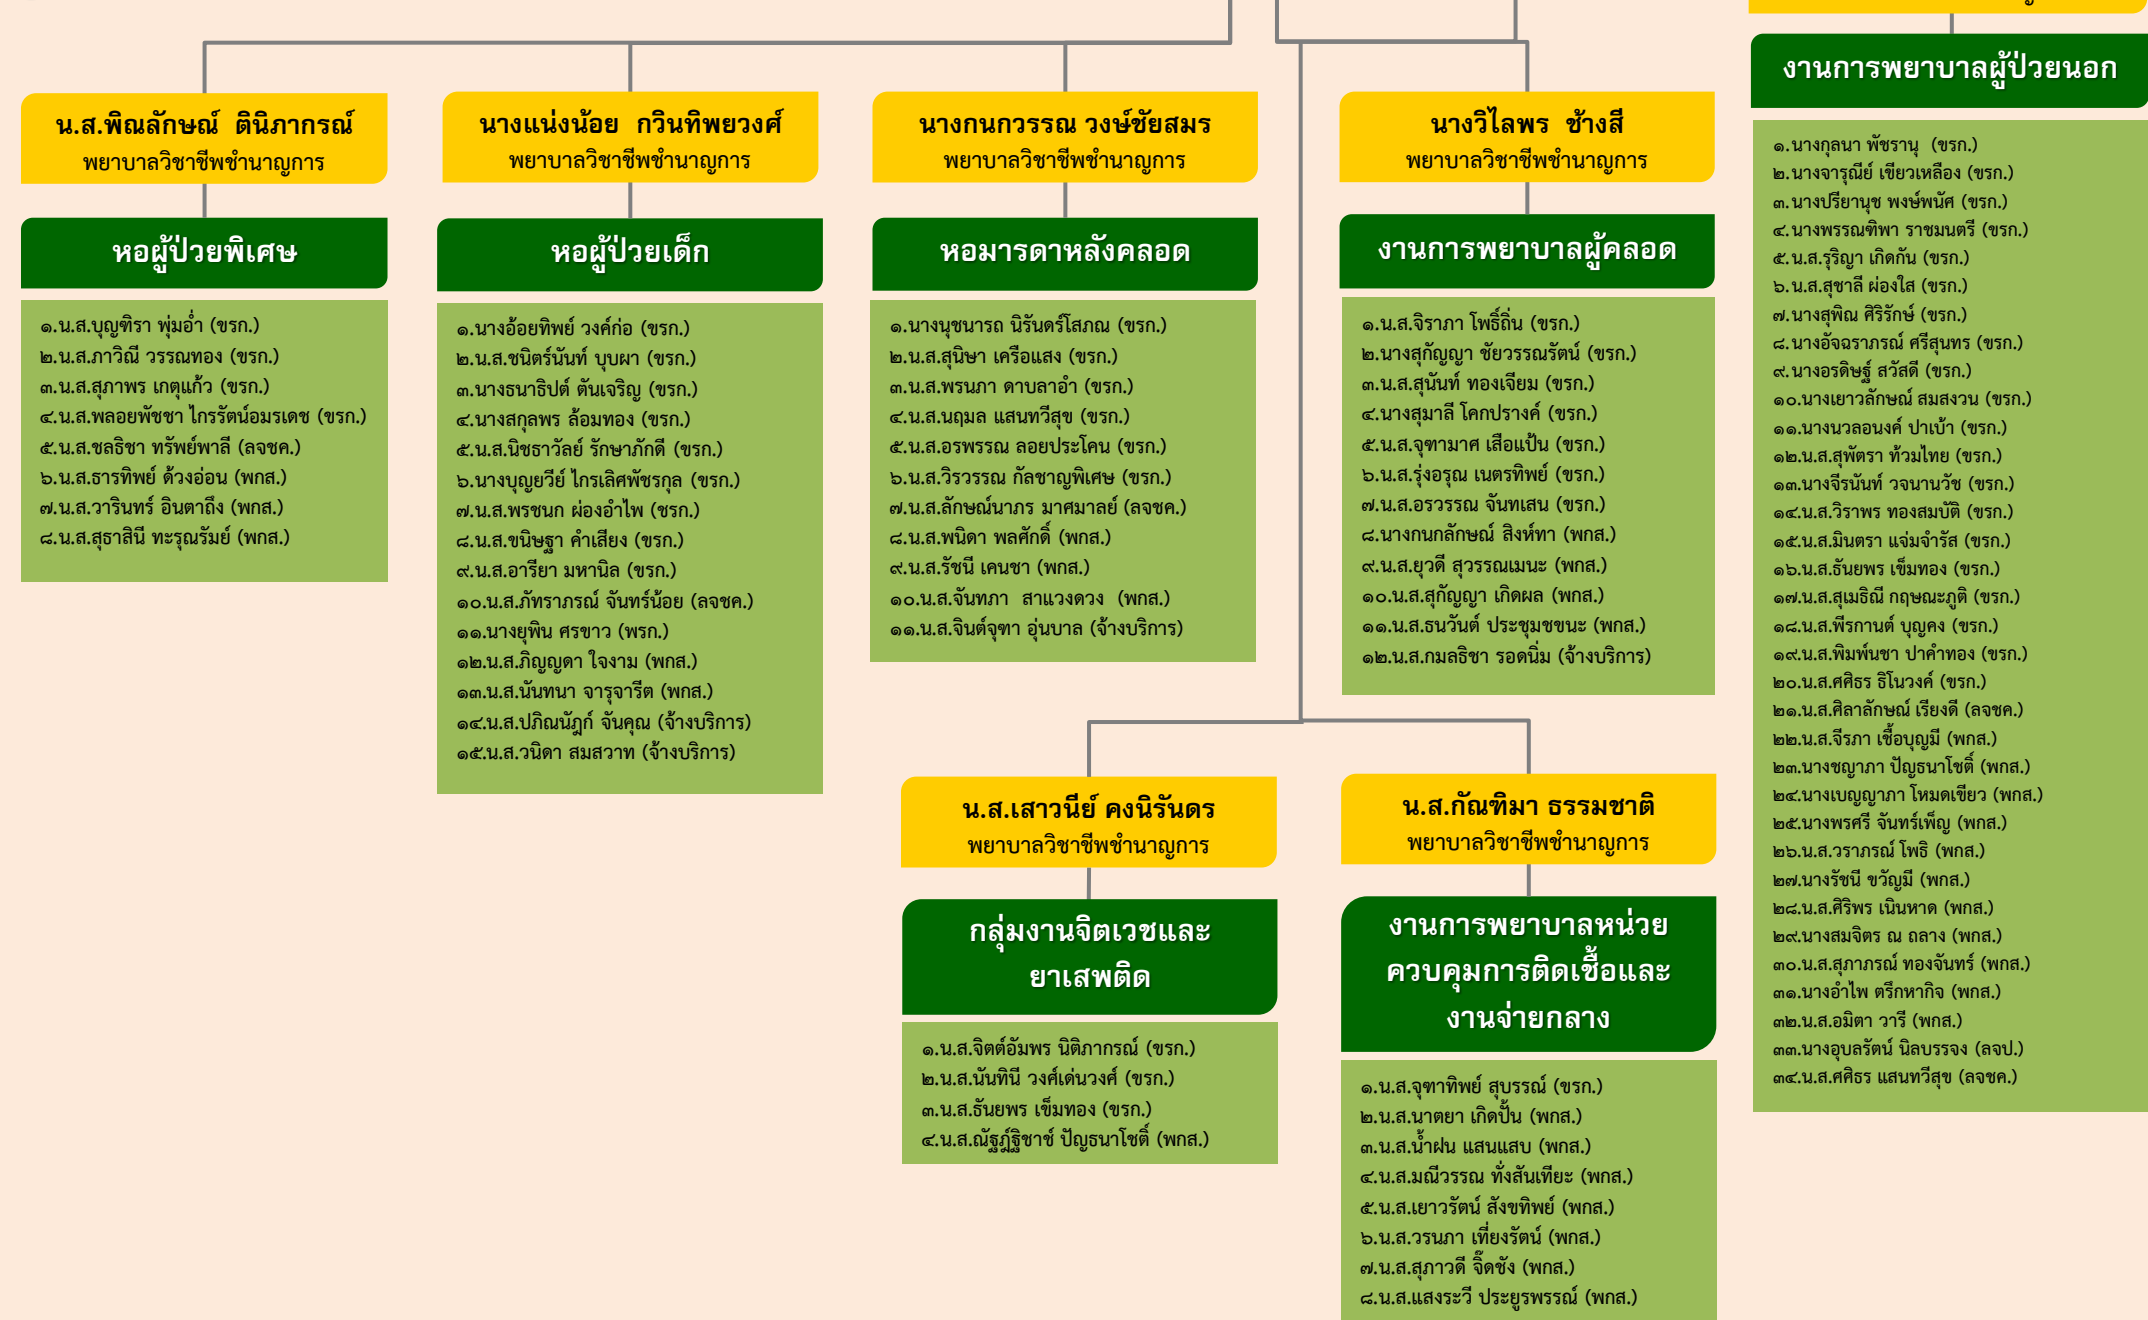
น.ส.พิณลักษณ์ ตินิภากรณ์
พยาบาลวิชาชีพชำนาญการ

หอผู้ป่วยพิเศษ

๑.น.ส.บุญฑิรา พุ่มอ่ำ (ขรก.)
๒.น.ส.ภาวิณี วรรณทอง (ขรก.)
๓.น.ส.สุภาพร เกตุแก้ว (ขรก.)
๔.น.ส.พลอยพัชชา ไกรรัตน์อมรเดช (ขรก.)
๕.น.ส.ชลธิชา ทรัพย์พาลี (ลจชค.)
๖.น.ส.ธาริทิพย์ ด้วงอ่อน (พกส.)
๗.น.ส.วารินทร์ อินตาถึง (พกส.)
๘.น.ส.สุธาสินี ทะรุณรัมย์ (พกส.)

นางแน่งน้อย กวินทิพยวงศ์
พยาบาลวิชาชีพชำนาญการ

หอผู้ป่วยเด็ก

๑.นางอ้อยทิพย์ วงค์ก่อ (ขรก.)
๒.น.ส.ชนิตร์นันท์ บุบผา (ขรก.)
๓.นางธนาธิปต์ ตันเจริญ (ขรก.)
๔.นางสกุลพร ล้อมทอง (ขรก.)
๕.น.ส.นิชธาวัลย์ รักษาภักดี (ขรก.)
๖.นางบุญยวีย์ ไกรเลิศพัชรกุล (ขรก.)
๗.น.ส.พรชนก ผ่องอำไพ (ขรก.)
๘.น.ส.ขนิษฐา คำเสียง (ขรก.)
๙.น.ส.อารียา มหานิล (ขรก.)
๑๐.น.ส.ภัทราภรณ์ จันทร์น้อย (ลจชค.)
๑๑.นางยุพิน ศรขาว (พรก.)
๑๒.น.ส.ภิญญดา ใจงาม (พกส.)
๑๓.น.ส.นันทนา จารุจารีต (พกส.)
๑๔.น.ส.ปภิณนัฎฐ์ จันคุณ (จ้างบริการ)
๑๕.น.ส.วนิดา สมสวาท (จ้างบริการ)

นางกนกวรรณ วงษ์ชัยสมร
พยาบาลวิชาชีพชำนาญการ

หอมารดาหลังคลอด

๑.นางนุชนารถ นิรันดร์โสภณ (ขรก.)
๒.น.ส.สุนิษา เครือแสง (ขรก.)
๓.น.ส.พรนภา ดาบลาอำ (ขรก.)
๔.น.ส.นฤมล แสนทวีสุข (ขรก.)
๕.น.ส.อรพรรณ ลอยประโคน (ขรก.)
๖.น.ส.วิรวรรณ กัลชาญพิเศษ (ขรก.)
๗.น.ส.ลักษณ์นาภร มาศมาลย์ (ลจชค.)
๘.น.ส.พนิดา พลศักดิ์ (พกส.)
๙.น.ส.รัชนี เคนชา (พกส.)
๑๐.น.ส.จันทภา สาแวงดวง (พกส.)
๑๑.น.ส.จินต์จุฑา อุ่นบาล (จ้างบริการ)

นางวิไลพร ช้างสี
พยาบาลวิชาชีพชำนาญการ

งานการพยาบาลผู้คลอด

๑.น.ส.จิราภา โพธิ์ถิ่น (ขรก.)
๒.นางสุกัญญา ชัยวรรณรัตน์ (ขรก.)
๓.น.ส.สุนันท์ ทองเจียม (ขรก.)
๔.นางสุมาลี โคกปรางค์ (ขรก.)
๕.น.ส.จุฑามาศ เสือแป้น (ขรก.)
๖.น.ส.รุ่งอรุณ เนตรทิพย์ (ขรก.)
๗.น.ส.อรวรรณ จันทเสน (ขรก.)
๘.นางกนกลักษณ์ สิงห์ทา (พกส.)
๙.น.ส.ยุวดี สุวรรณเมนะ (พกส.)
๑๐.น.ส.สุกัญญา เกิดผล (พกส.)
๑๑.น.ส.ธนวันต์ ประชุมชขนะ (พกส.)
๑๒.น.ส.กมลธิชา รอดนิ่ม (จ้างบริการ)

งานการพยาบาลผู้ป่วยนอก

๑.นางกุลนา พัชรานุ (ขรก.)
๒.นางจารุณีย์ เขียวเหลือง (ขรก.)
๓.นางปริยานุช พงษ์พนัส (ขรก.)
๔.นางพรรณทิพา ราชมนตรี (ขรก.)
๕.น.ส.รุริญา เกิดกัน (ขรก.)
๖.น.ส.สุชาลี ผ่องใส (ขรก.)
๗.นางสุพิณ ศิริรักษ์ (ขรก.)
๘.นางอัจฉราภรณ์ ศรีสุนทร (ขรก.)
๙.นางอรดิษฐ์ สวัสดี (ขรก.)
๑๐.นางเยาวลักษณ์ สมสงวน (ขรก.)
๑๑.นางนวลอนงค์ ปาเบ้า (ขรก.)
๑๒.น.ส.สุพัตรา ท้วมไทย (ขรก.)
๑๓.นางจิรนันท์ วจนานุวัช (ขรก.)
๑๔.น.ส.วิราพร ทองสมบัติ (ขรก.)
๑๕.น.ส.มินตรา แจ่มจำรัส (ขรก.)
๑๖.น.ส.ธันยพร เข็มทอง (ขรก.)
๑๗.น.ส.สุเมธิณี กฤษณะภูติ (ขรก.)
๑๘.น.ส.พีรกานต์ บุญคง (ขรก.)
๑๙.น.ส.พิมพ์นชา ปาค่าทอง (ขรก.)
๒๐.น.ส.ศศิธร ธิโนวงค์ (ขรก.)
๒๑.น.ส.ศิลาลักษณ์ เรียงดี (ลจชค.)
๒๒.น.ส.จีรภา เชื้อบุญมี (พกส.)
๒๓.นางชญาภา ปัญธนาโชติ (พกส.)
๒๔.นางเบญญาภา โหมดเขียว (พกส.)
๒๕.นางพรศรี จันทร์เพ็ญ (พกส.)
๒๖.น.ส.วราภรณ์ โพธิ (พกส.)
๒๗.นางรัชนี ขวัญมี (พกส.)
๒๘.น.ส.ศิริพร เนินหาด (พกส.)
๒๙.นางสมจิตร ณ ถลาง (พกส.)
๓๐.น.ส.สุภาภรณ์ ทองจันทร์ (พกส.)
๓๑.นางอำไพ ตรีกหากิจ (พกส.)
๓๒.น.ส.อมิตา วารี (พกส.)
๓๓.นางอุบลรัตน์ นิลบรรจง (ลจป.)
๓๔.น.ส.ศศิธร แสนทวีสุข (ลจชค.)

น.ส.เสาวนีย์ คงนิรันดร
พยาบาลวิชาชีพชำนาญการ

กลุ่มงานจิตเวชและยาเสพติด

๑.น.ส.จิตต์อัมพร นิติภากรณ์ (ขรก.)
๒.น.ส.นันทินี วงศ์เด่นวงศ์ (ขรก.)
๓.น.ส.ธันยพร เข็มทอง (ขรก.)
๔.น.ส.ณัฐฎ์ฐิชาช์ ปัญธนาโชติ (พกส.)

น.ส.กัณฑิมา ธรรมชาติ
พยาบาลวิชาชีพชำนาญการ

งานการพยาบาลหน่วยควบคุมการติดเชื้อและงานจ่ายกลาง

๑.น.ส.จุฑาทิพย์ สุบรรณ์ (ขรก.)
๒.น.ส.นาตยา เกิดปั้น (พกส.)
๓.น.ส.น้ำฝน แสนแสบ (พกส.)
๔.น.ส.มณีวรรณ ทั่งสันเทียะ (พกส.)
๕.น.ส.เยาวรัตน์ สังขทิพย์ (พกส.)
๖.น.ส.วรนภา เที่ยงรัตน์ (พกส.)
๗.น.ส.สุภาวดี จิ๊ดซัง (พกส.)
๘.น.ส.แสงระวี ประยูรพรรณ์ (พกส.)